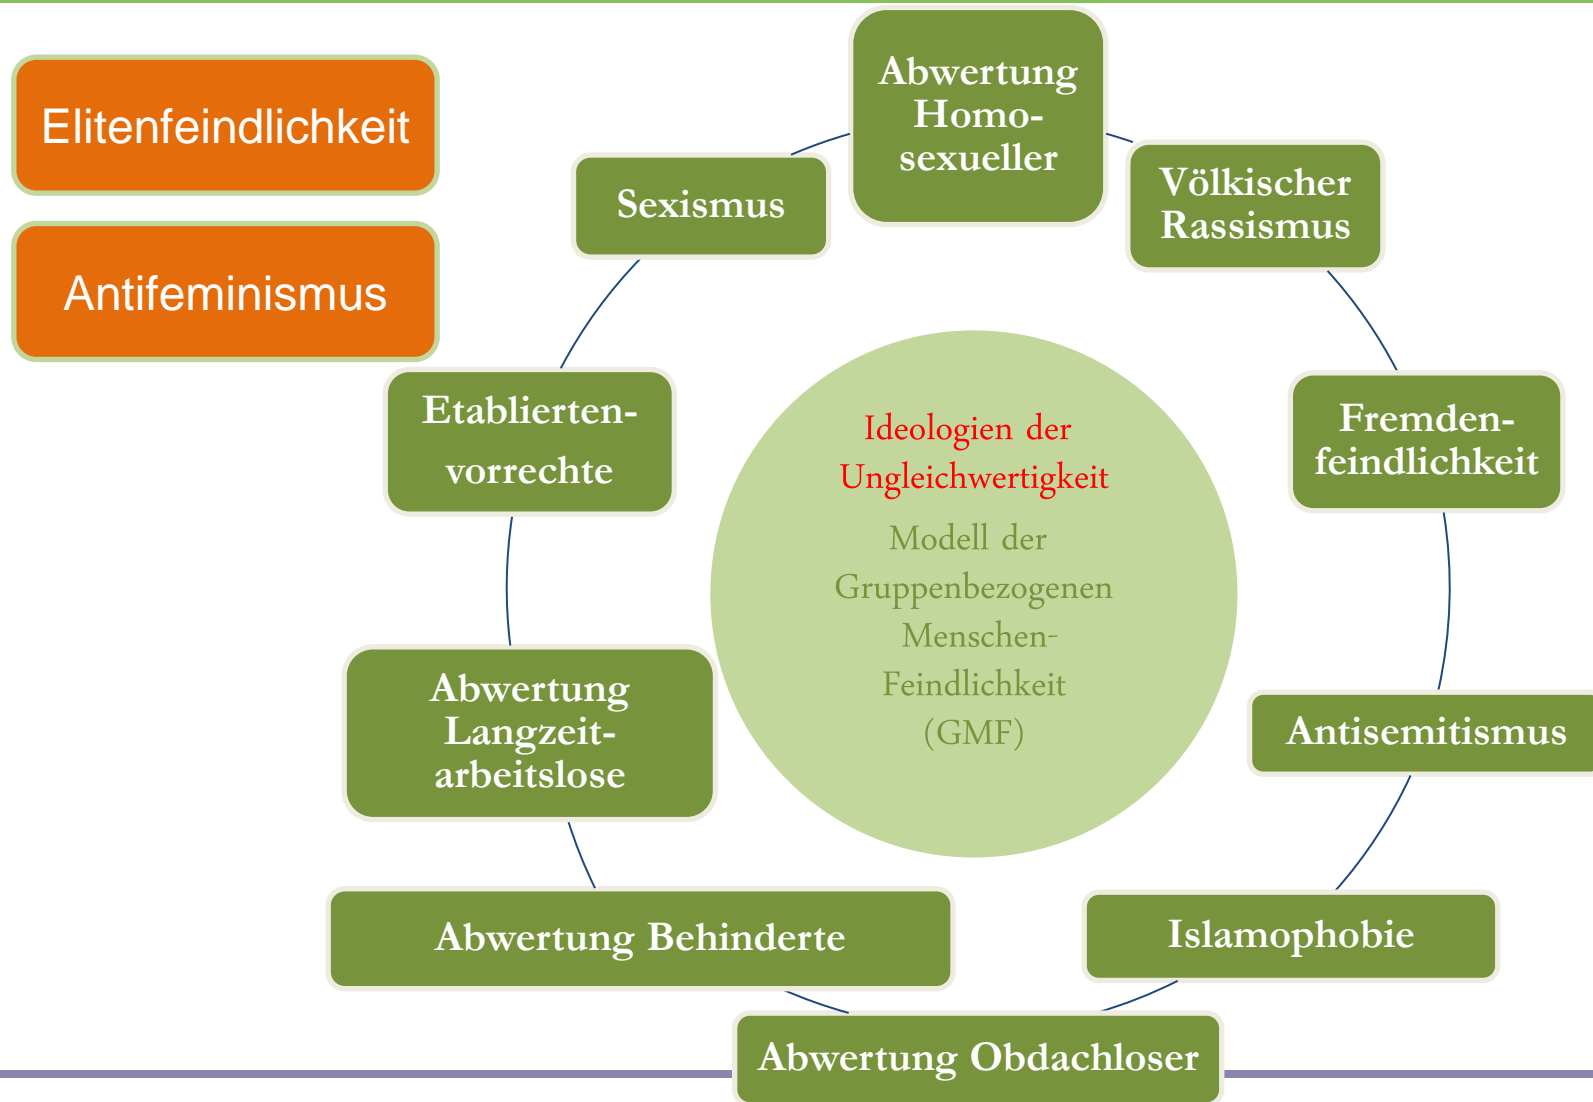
Elitenfeindlichkeit

Antifeminismus

Abwertung Homosexueller

Völkischer Rassismus

Fremdenfeindlichkeit

Antisemitismus

Islamophobie

Abwertung Obdachloser

Abwertung Behinderte

Abwertung Langzeitarbeitslose

Etabliertenvorrechte

Sexismus

Ideologien der Ungleichwertigkeit

Modell der Gruppenbezogenen Menschen-Feindlichkeit (GMF)